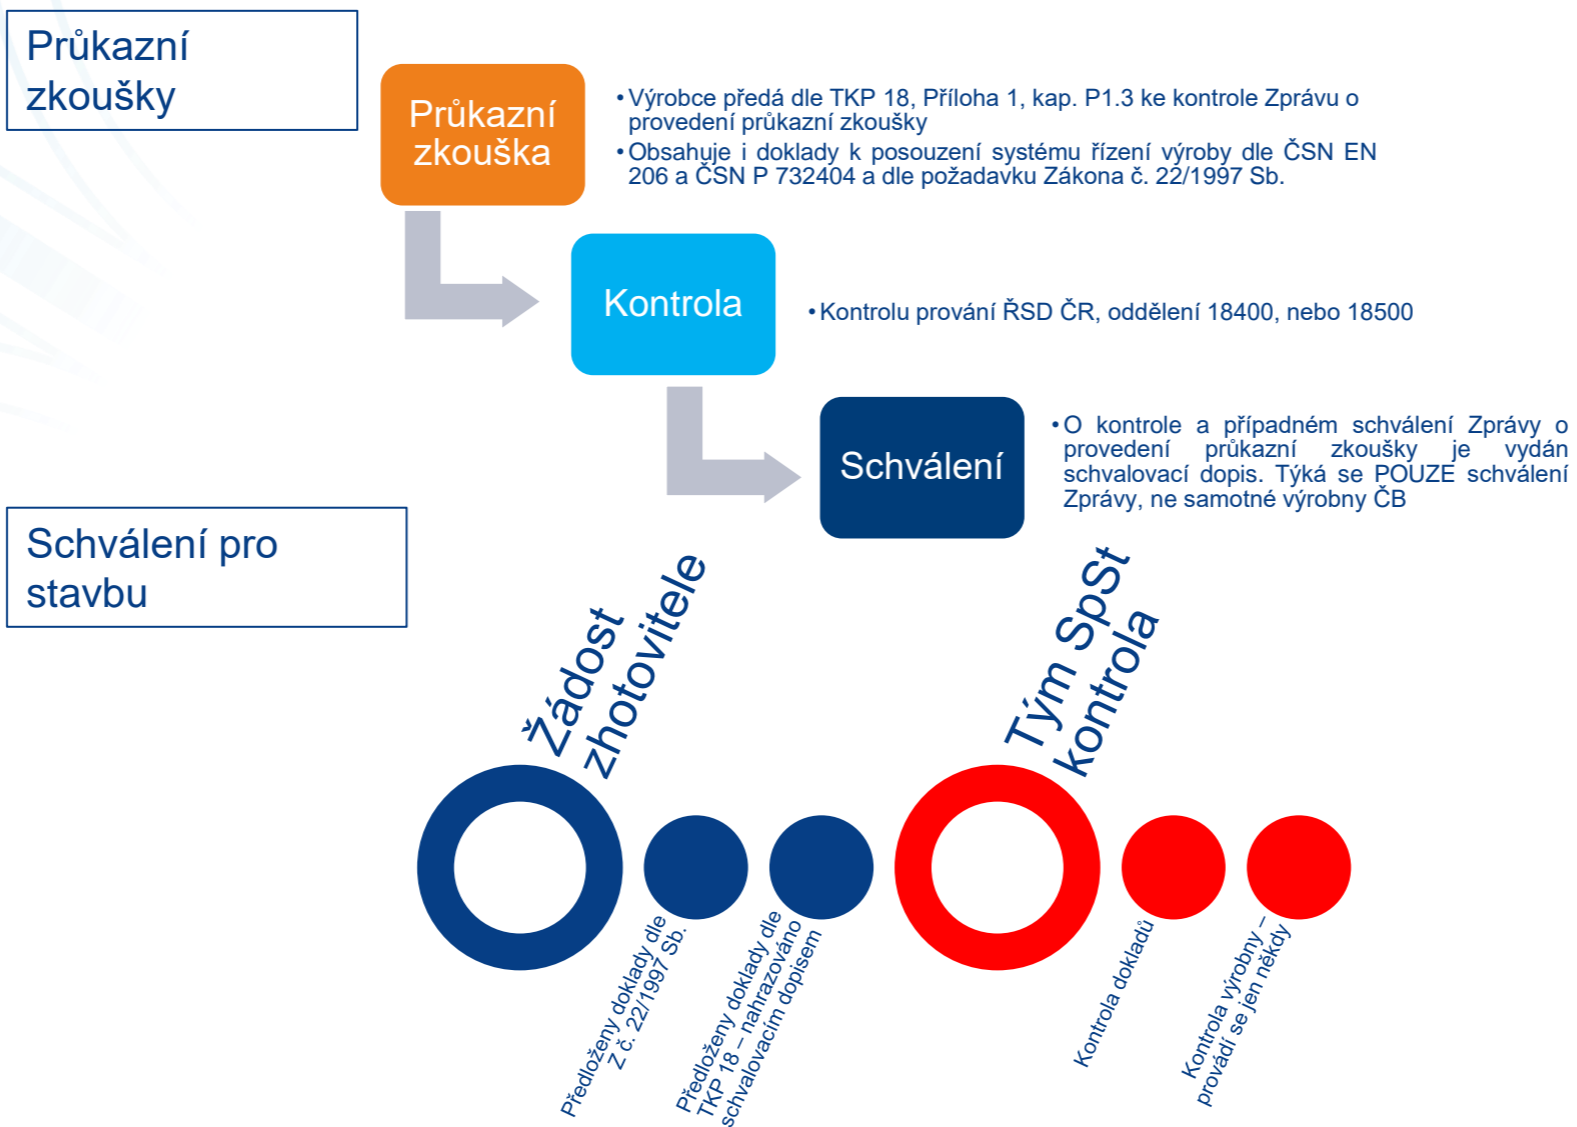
Průkazní zkoušky

Průkazní zkouška

• Výrobce předá dle TKP 18, Příloha 1, kap. P1.3 ke kontrole Zprávu o provedení průkazní zkoušky

• Obsahuje i doklady k posouzení systému řízení výroby dle ČSN EN 206 a ČSN P 732404 a dle požadavku Zákona č. 22/1997 Sb.

Kontrola

• Kontrolu prování ŘSD ČR, oddělení 18400, nebo 18500

Schválení

• O kontrole a případném schválení Zprávy o provedení průkazní zkoušky je vydán schvalovací dopis. Týká se POUZE schválení Zprávy, ne samotné výrobny ČB

Schválení pro stavbu

Žádost zhotovitele

Předloženy doklady dle Z č. 22/1997 Sb.

Předloženy doklady dle TKP 18 – nahrazováno schvalovacím dopisem

Tým SpSt kontrola

Kontrola dokladů

Kontrola výrobny – provádí se jen někdy